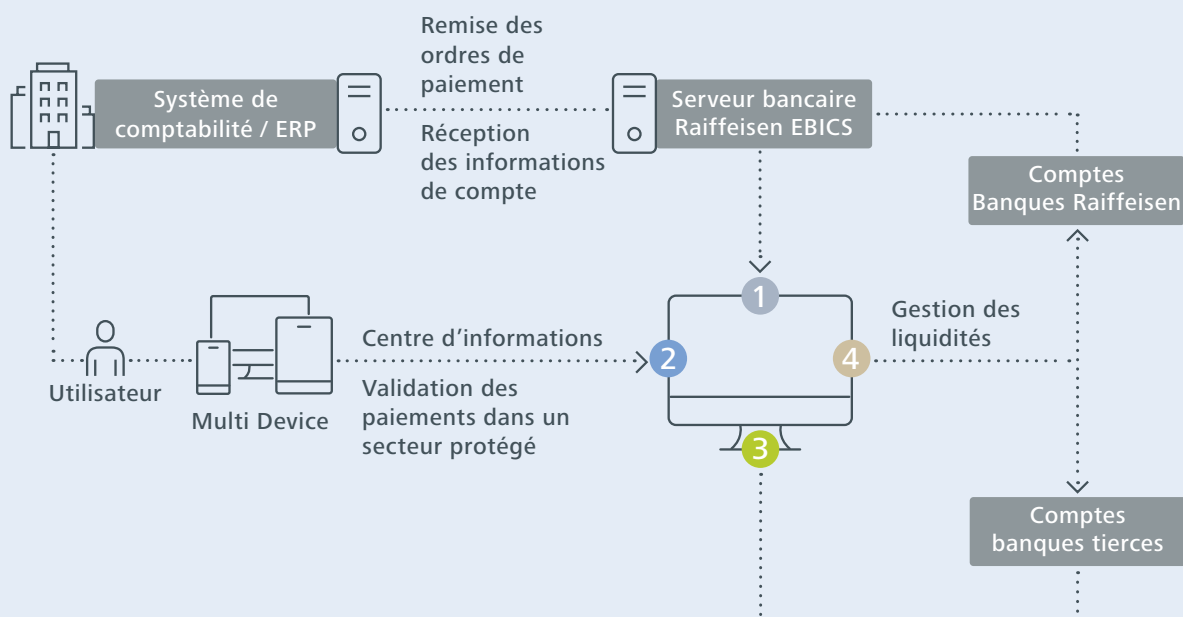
Système de comptabilité / ERP

Remise des ordres de paiement

Réception des informations de compte

Serveur bancaire Raiffeisen EBICS

Comptes Banques Raiffeisen

1

Gestion des liquidités

Centre d’informations

Validation des paiements dans un secteur protégé

2

4

3

Utilisateur

Multi Device

Comptes banques tierces